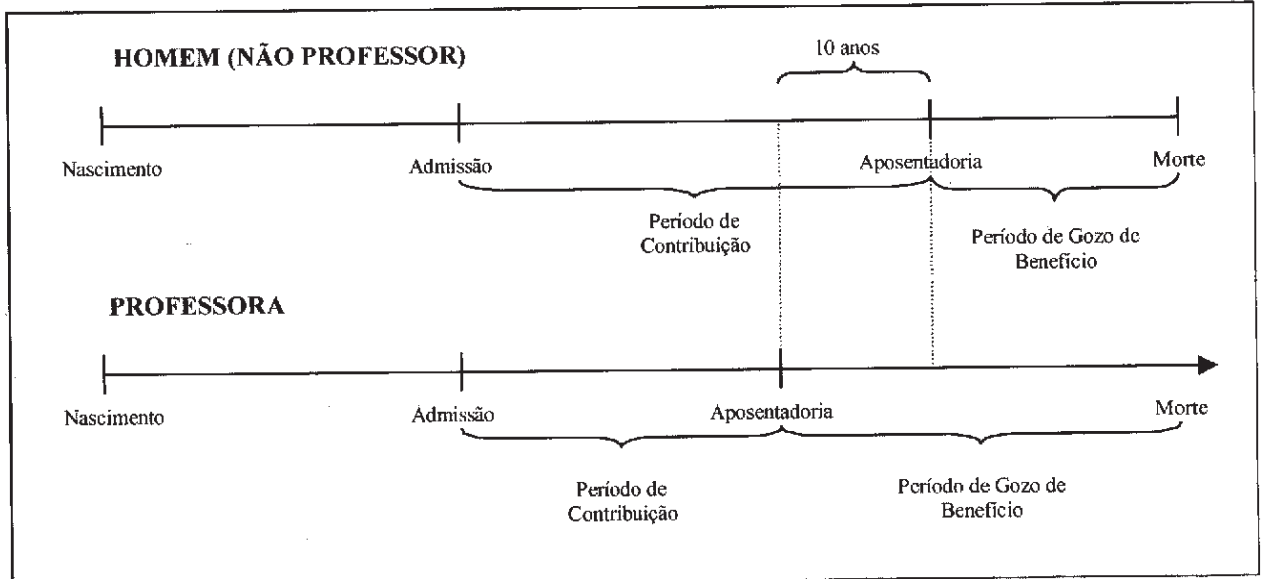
HOMEM (NÃO PROFESSOR)

10 anos

Nascimento

Admissão

Aposentadoria

Morte

Período de Contribuição

Período de Gozo de Benefício

PROFESSORA

Nascimento

Admissão

Aposentadoria

Morte

Período de Contribuição

Período de Gozo de Benefício